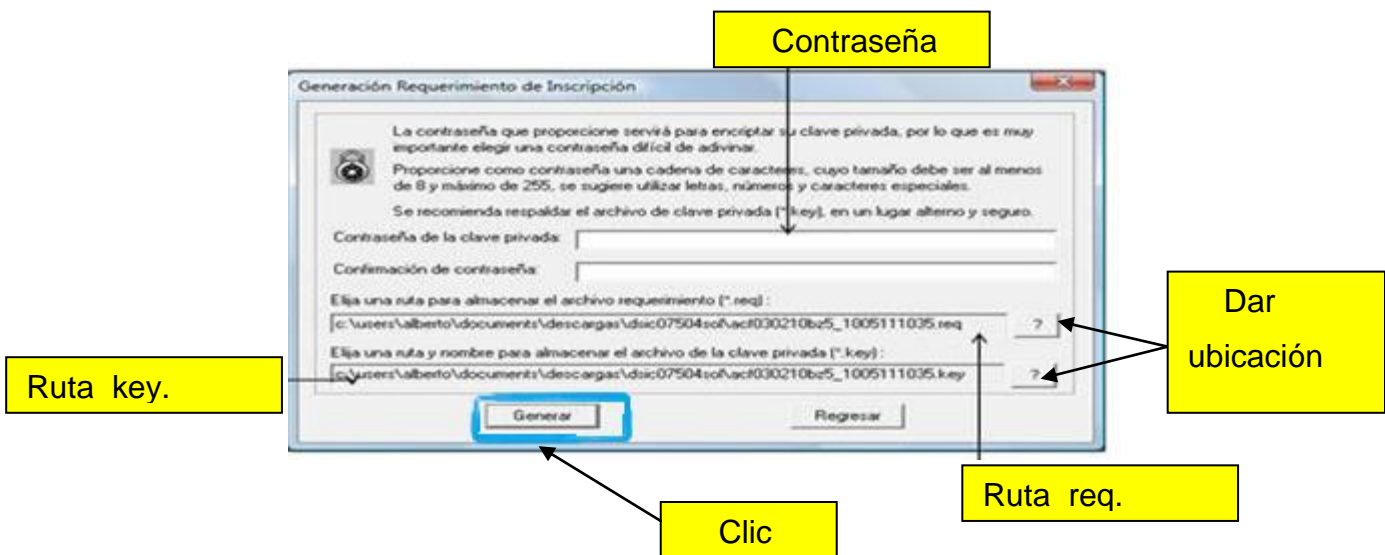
Contraseña

Generación Requerimiento de Inscripción

La contraseña que proporcione servirá para encriptar su clave privada, por lo que es muy importante elegir una contraseña difícil de adivinar.

Proporcione como contraseña una cadena de caracteres, cuyo tamaño debe ser al menos de 8 y máximo de 255, se sugiere utilizar letras, números y caracteres especiales.

Se recomienda respaldar el archivo de clave privada (*.key), en un lugar alterno y seguro.

Contraseña de la clave privada:

Confirmación de contraseña:

Elija una ruta para almacenar el archivo requerimiento (*.req) :

c:\users\alberto\documents\descargas\dsic07504sol\acf030210bz5_1005111035.req

?

Elija una ruta y nombre para almacenar el archivo de la clave privada (*.key) :

c:\users\alberto\documents\descargas\dsic07504sol\acf030210bz5_1005111035.key

?

Generar

Regresar

Dar ubicación

Ruta key.

Ruta req.

Clic